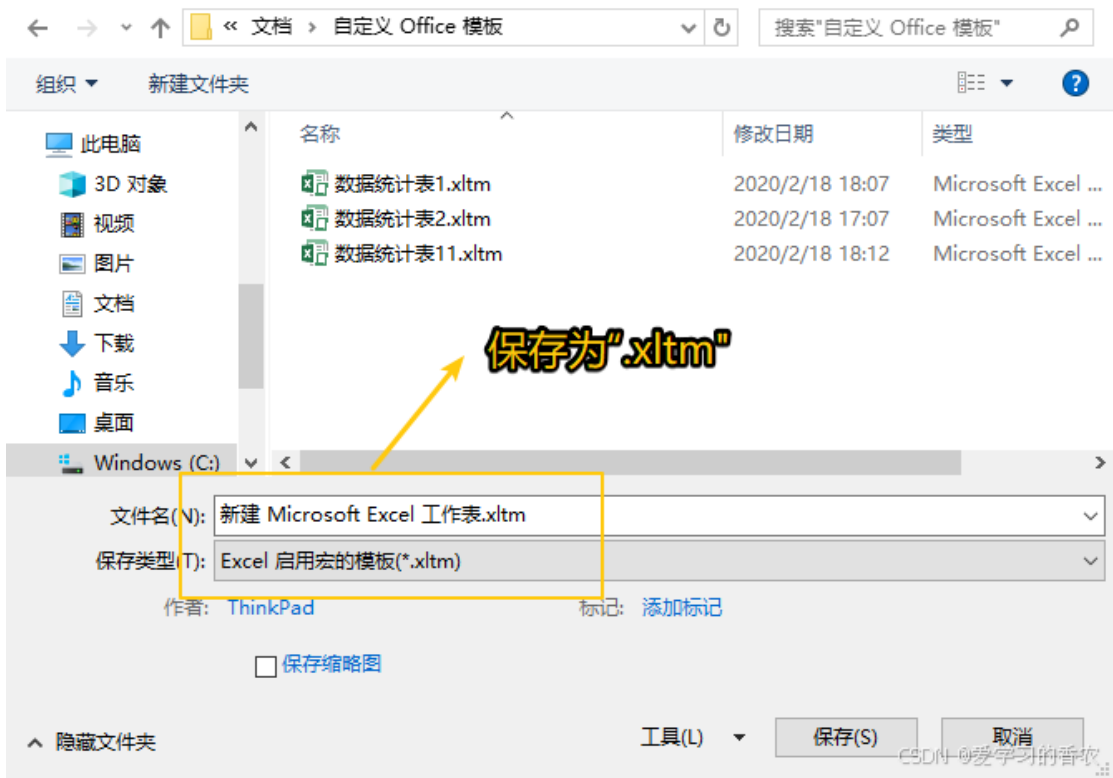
« 文档 › 自定义 Office 模板

搜索"自定义 Office 模板"

组织 ▾ 新建文件夹

此电脑
3D 对象
视频
图片
文档
下载
音乐
桌面
Windows (C:)

| 名称 | 修改日期 | 类型 |
|---|---|---|
| 数据统计表1.xltm | 2020/2/18 18:07 | Microsoft Excel ... |
| 数据统计表2.xltm | 2020/2/18 17:07 | Microsoft Excel ... |
| 数据统计表11.xltm | 2020/2/18 18:12 | Microsoft Excel ... |

保存为".xltm"

文件名(N): 新建 Microsoft Excel 工作表.xltm
保存类型(T): Excel 启用宏的模板(*.xltm)
作者: ThinkPad 标记: 添加标记

保存缩略图

隐藏文件夹 工具(L) 保存(S) 取消

CSDN @爱学习的香农